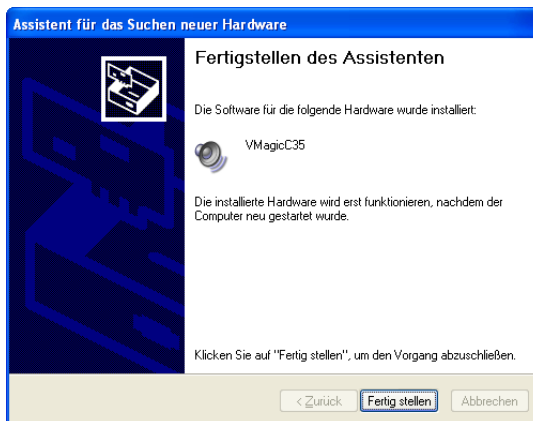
Assistent für das Suchen neuer Hardware

Fertigstellen des Assistenten

Die Software für die folgende Hardware wurde installiert:

VMagicC35

Die installierte Hardware wird erst funktionieren, nachdem der Computer neu gestartet wurde.

Klicken Sie auf "Fertig stellen", um den Vorgang abzuschließen.

< Zurück
Fertig stellen
Abbrechen